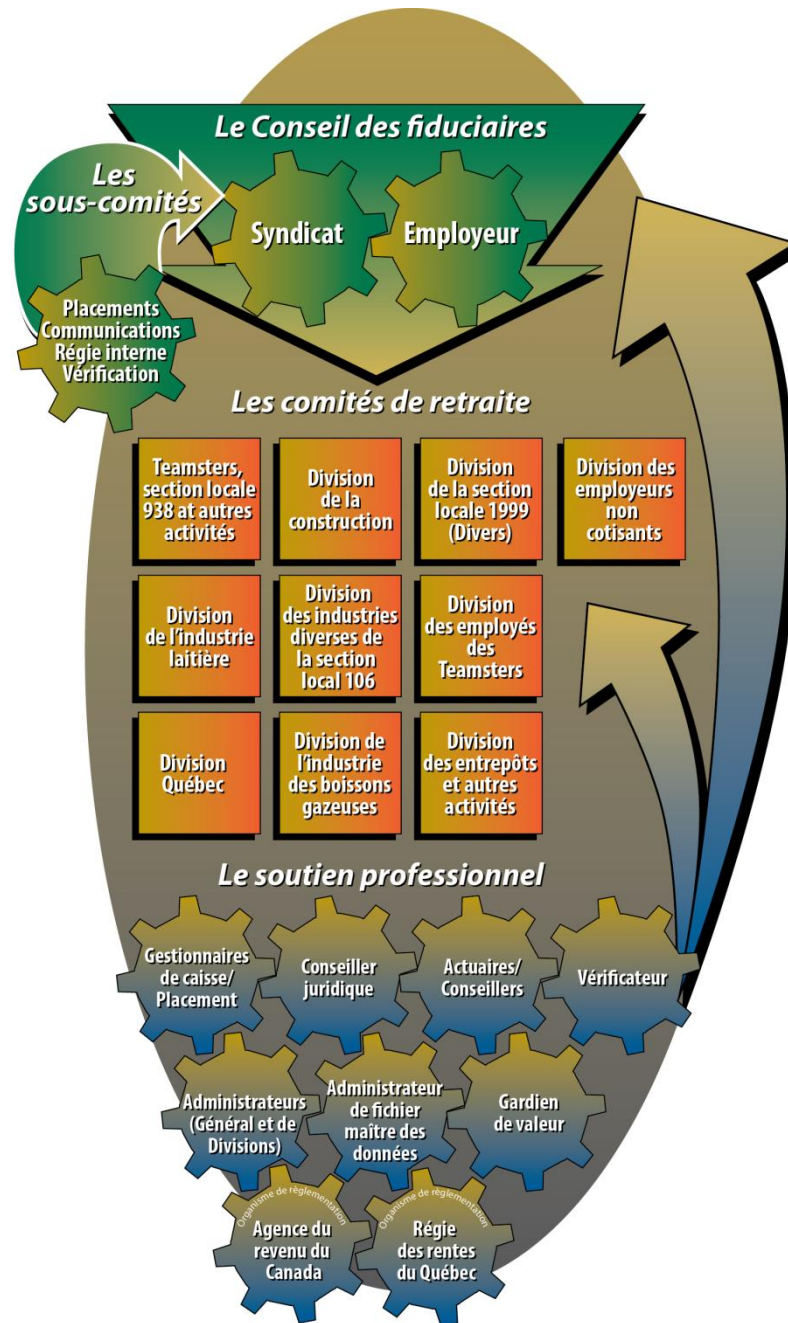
Le Conseil des fiduciaires

Les sous-comités

Syndicat

Employeur

Placements
Communications
Régie interne
Vérification

Les comités de retraite

Teamsters, section locale 938 at autres activités

Division de la construction

Division de la section locale 1999 (Divers)

Division des employeurs non cotisants

Division de l'industrie laitière

Division des industries diverses de la section local 106

Division des employés des Teamsters

Division Québec

Division de l'industrie des boissons gazeuses

Division des entrepôts et autres activités

Le soutien professionnel

Gestionnaires de caisse/ Placement

Conseiller juridique

Actuaires/ Conseillers

Vérificateur

Administrateurs (Général et de Divisions)

Administrateur de fichier maître des données

Gardien de valeur

Organisme de réglementation
Agence du revenu du Canada

Organisme de réglementation
Régie des rentes du Québec